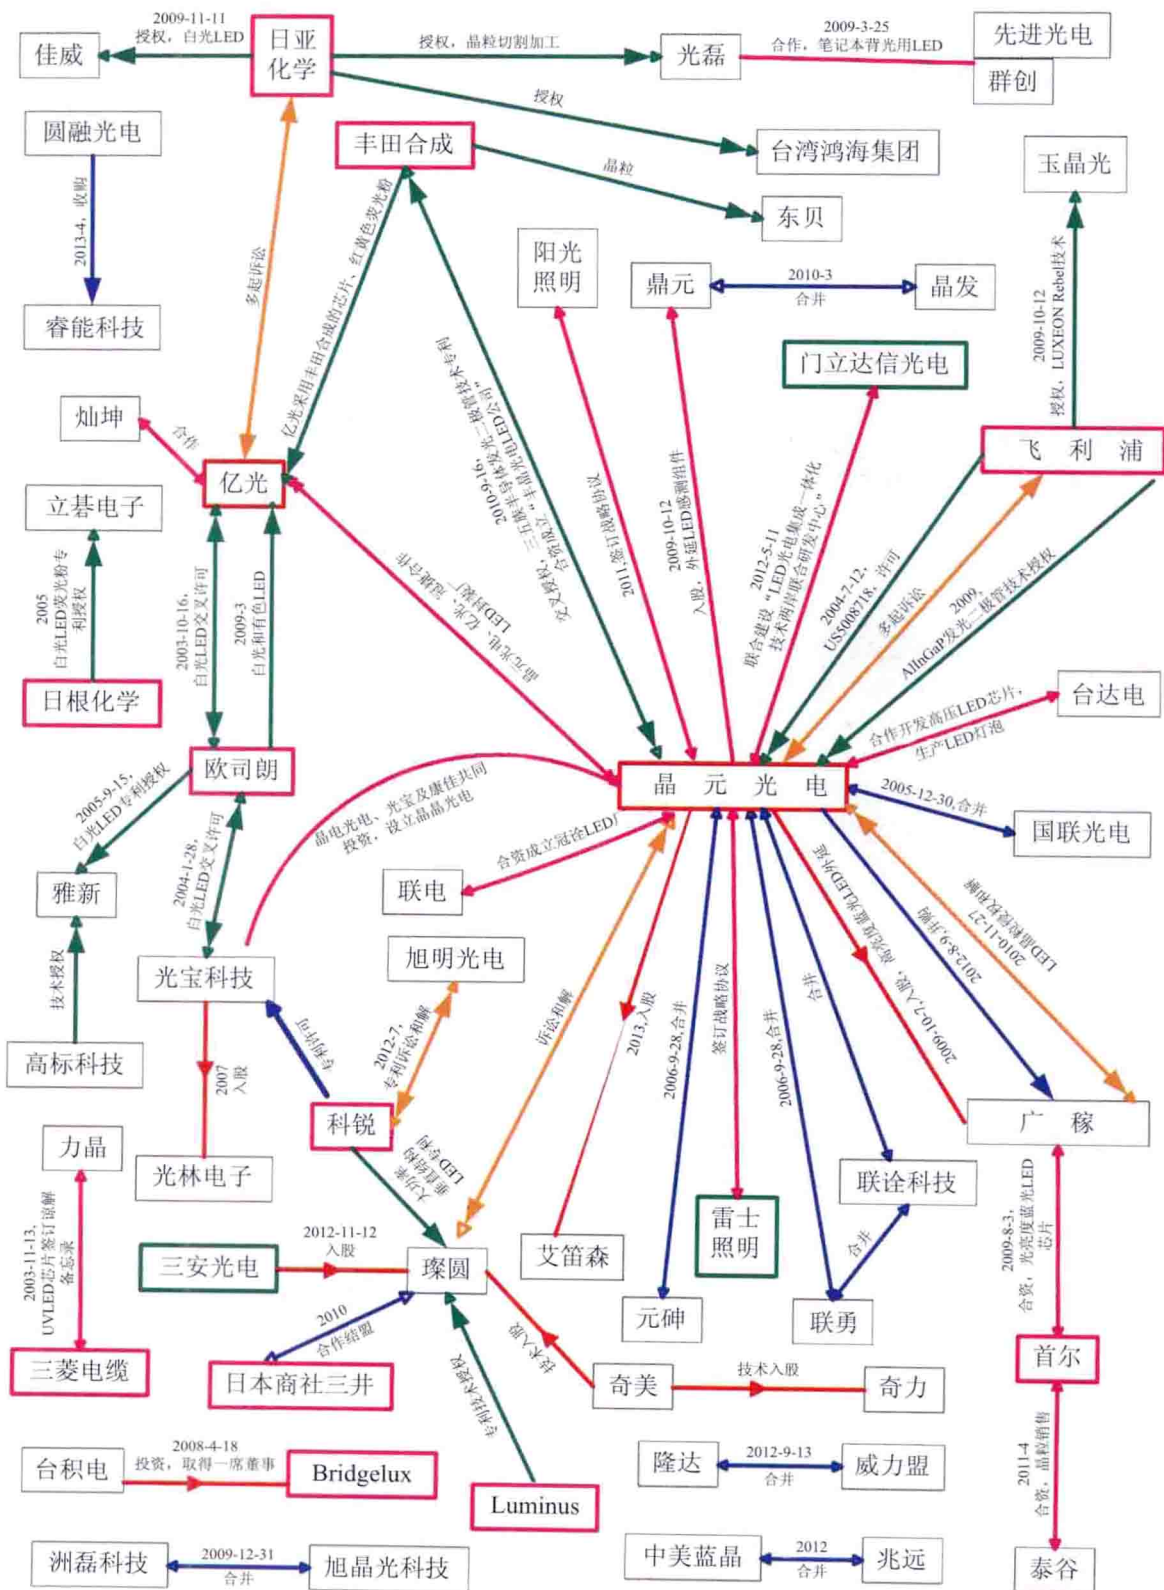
佳威
2009-11-11
授权，白光LED
日亚化学
授权，晶粒切割加工
光磊
2009-3-25
合作，笔记本背光用LED
先进光电
群创
授权
台湾鸿海集团
圆融光电
2013-4，收购
睿能科技
丰田合成
晶粒
东贝
玉晶光
阳光照明
鼎元
2010-3
合并
晶发
多起诉讼
亿光采用丰田合成的芯片，红黄色荧光粉
2010-9-16，三五族半导体发光二极管技术专利交叉授权，合资成立"丰田光电LED公司"
2011，签订战略协议
2009-10-12，入股，外延LED感测组件
门立达信光电
2009-10-12
授权，LUXEON Rebel技术
灿坤
合作
亿光
飞　利　浦
立碁电子
2005
白光LED荧光粉专利授权
2003-10-16，白光LED交叉许可
2009-3
白光和有色LED
晶元光电、亿光、LED照明一元化战略合作
2012-5-11
联合建设"LED光电集成一体化技术两岸联合研发中心"
2004-7-12，US5008718，许可
多起诉讼
2009，AlInGaP发光二极管技术授权
日根化学
台达电
合作开发高压LED芯片，生产LED灯泡
欧司朗
晶　元　光　电
2005-9-15，白光LED专利授权
2005-12-30，合并
国联光电
雅新
2004-1-28，白光LED交叉许可
晶电光电、光宝及康佳共同投资，设立晶晶光电
合资成立冠诠LED厂
联电
LED晶粒交叉授权
2010-11-27
2012-8-9，并购
专利授权，共同开发LED外延
2009-10-1，入股
技术授权
旭明光电
光宝科技
诉讼和解
2012-7，专利诉讼和解
2013，入股
2006-9-28，合并
签订战略协议
2006-9-28，合并
合并
高标科技
2007
入股
专利许可
科锐
力晶
光林电子
共同开发垂直结构LED芯片
广　稼
联诠科技
2009-8-3，合资，亮光度蓝光LED芯片
2003-11-13，UVLED芯片签订谅解备忘录
三安光电
2012-11-12
入股
璨圆
艾笛森
雷士照明
合并
元砷
联勇
2010
合作结盟
三菱电缆
日本商社三井
技术入股
专利技术授权
奇美
技术入股
奇力
首尔
台积电
2008-4-18
投资，取得一席董事
Bridgelux
Luminus
隆达
2012-9-13
合并
威力盟
2011-4
合资，晶粒销售
洲磊科技
2009-12-31
合并
旭晶光科技
中美蓝晶
2012
合并
兆远
泰谷